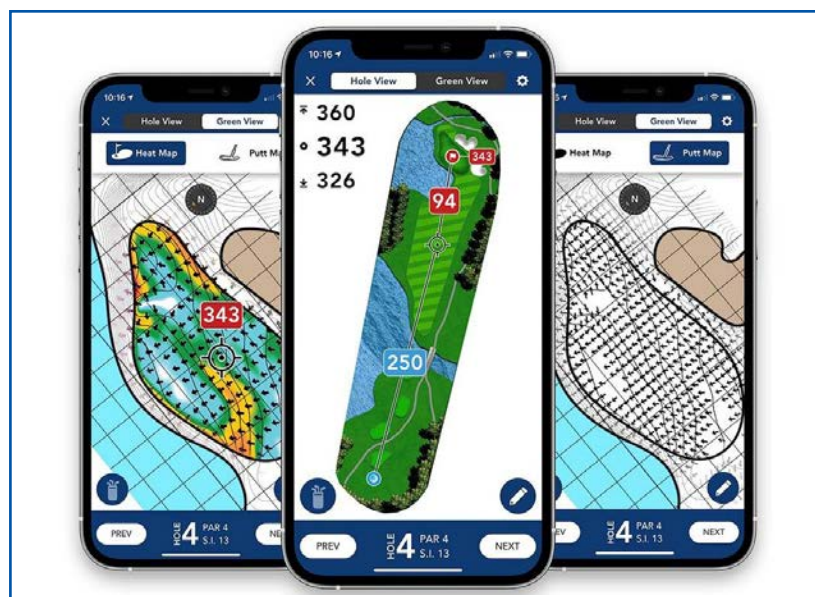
10:16
Hole View
Green View
Heat Map
Putt Ma
N
343
PREV
HOLE 4 PAR 4 S.I. 13
NE

10:16
Hole View
Green View
360
343
326
343
94
250
PREV
HOLE 4 PAR 4 S.I. 13
NEXT

10:16
Hole View
Green View
Heat Map
Putt Map
N
EV
HOLE 4 PAR 4 S.I. 13
NEXT